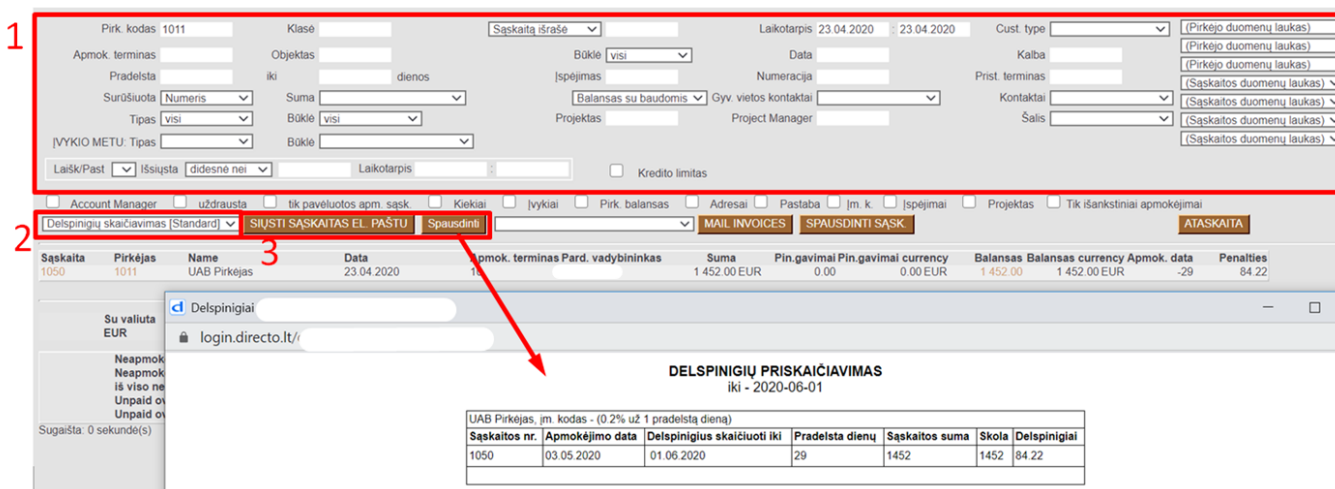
1

Pirk. kodas 1011
Klasė
Sąskaitą išrašė
Laikotarpis 23.04.2020 : 23.04.2020
Cust. type
(Pirkėjo duomenų laukas)
Apmok. terminas
Objektas
Būklė visi
Data
Kalba
(Pirkėjo duomenų laukas)
Pradelsta
iki
dienos
Įspėjimas
Numeracija
Prist. terminas
(Pirkėjo duomenų laukas)
Surūšiuota Numeris
Suma
Balansas su baudomis
Gyv. vietos kontaktai
Kontaktai
(Sąskaitos duomenų laukas)
(Sąskaitos duomenų laukas)
Tipas visi
Būklė visi
Projektas
Project Manager
Šalis
(Sąskaitos duomenų laukas)
ĮVYKIO METU: Tipas
Būklė
(Sąskaitos duomenų laukas)
Laišk/Past
Išsiųsta didesnė nei
Laikotarpis
Kredito limitas
(Sąskaitos duomenų laukas)

Account Manager uždrausta tik pavėluotos apm. sąsk. Kiekiai Įvykiai Pirk. balansas Adresai Pastaba Įm. k. Įspėjimai Projektas Tik išankstiniai apmokėjimai

2
Delspinigių skaičiavimas [Standard]
SIŲSTI SĄSKAITAS EL. PAŠTU
Spausdinti
MAIL INVOICES
SPAUSDINTI SĄSK.
ATASKAITA
3

| Sąskaita | Pirkėjas | Name | Data | Apmok. terminas | Pard. vadybininkas | Suma | Pin.gavimai | Pin.gavimai currency | Balansas | Balansas currency | Apmok. data | Penalties |
|---|---|---|---|---|---|---|---|---|---|---|---|---|
| 1050 | 1011 | UAB Pirkėjas | 23.04.2020 | 1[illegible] | | 1 452.00 EUR | 0.00 | 0.00 EUR | 1 452.00 | 1 452.00 EUR | -29 | 84.22 |

Su valiuta
EUR
Neapmok
Neapmok
iš viso ne
Unpaid ov
Unpaid ov
Sugaišta: 0 sekundė(s)

Delspinigiai
login.directo.lt/

DELSPINIGIŲ PRISKAIČIAVIMAS
iki - 2020-06-01

UAB Pirkėjas, įm. kodas - (0.2% už 1 pradelstą dieną)

| Sąskaitos nr. | Apmokėjimo data | Delspinigius skaičiuoti iki | Pradelsta dienų | Sąskaitos suma | Skola | Delspinigiai |
|---|---|---|---|---|---|---|
| 1050 | 03.05.2020 | 01.06.2020 | 29 | 1452 | 1452 | 84.22 |